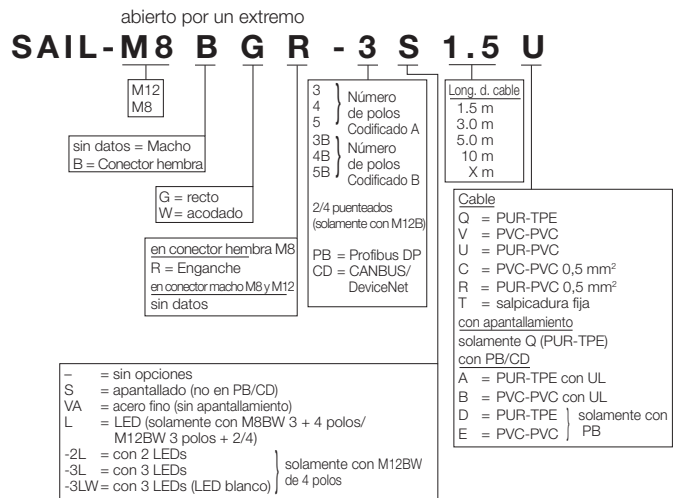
abierto por un extremo

SAIL-M8 B G R - 3 S 1.5 U

M12
M8

sin datos = Macho
B = Conector hembra

G = recto
W = acodado

en conector hembra M8
R = Enganche
en conector macho M8 y M12
sin datos

3
4
5
Número de polos Codificado A
3B
4B
5B
Número de polos Codificado B
2/4 puenteados (solamente con M12B)
PB = Profibus DP
CD = CANBUS/ DeviceNet

Long. d. cable
1.5 m
3.0 m
5.0 m
10 m
X m

Cable
Q = PUR-TPE
V = PVC-PVC
U = PUR-PVC
C = PVC-PVC 0,5 mm²
R = PUR-PVC 0,5 mm²
T = salpicadura fija
con apantallamiento
solamente Q (PUR-TPE)
con PB/CD
A = PUR-TPE con UL
B = PVC-PVC con UL
D = PUR-TPE
E = PVC-PVC
solamente con PB

– = sin opciones
S = apantallado (no en PB/CD)
VA = acero fino (sin apantallamiento)
L = LED (solamente con M8BW 3 + 4 polos/ M12BW 3 polos + 2/4)
-2L = con 2 LEDs
-3L = con 3 LEDs
-3LW = con 3 LEDs (LED blanco)
solamente con M12BW de 4 polos